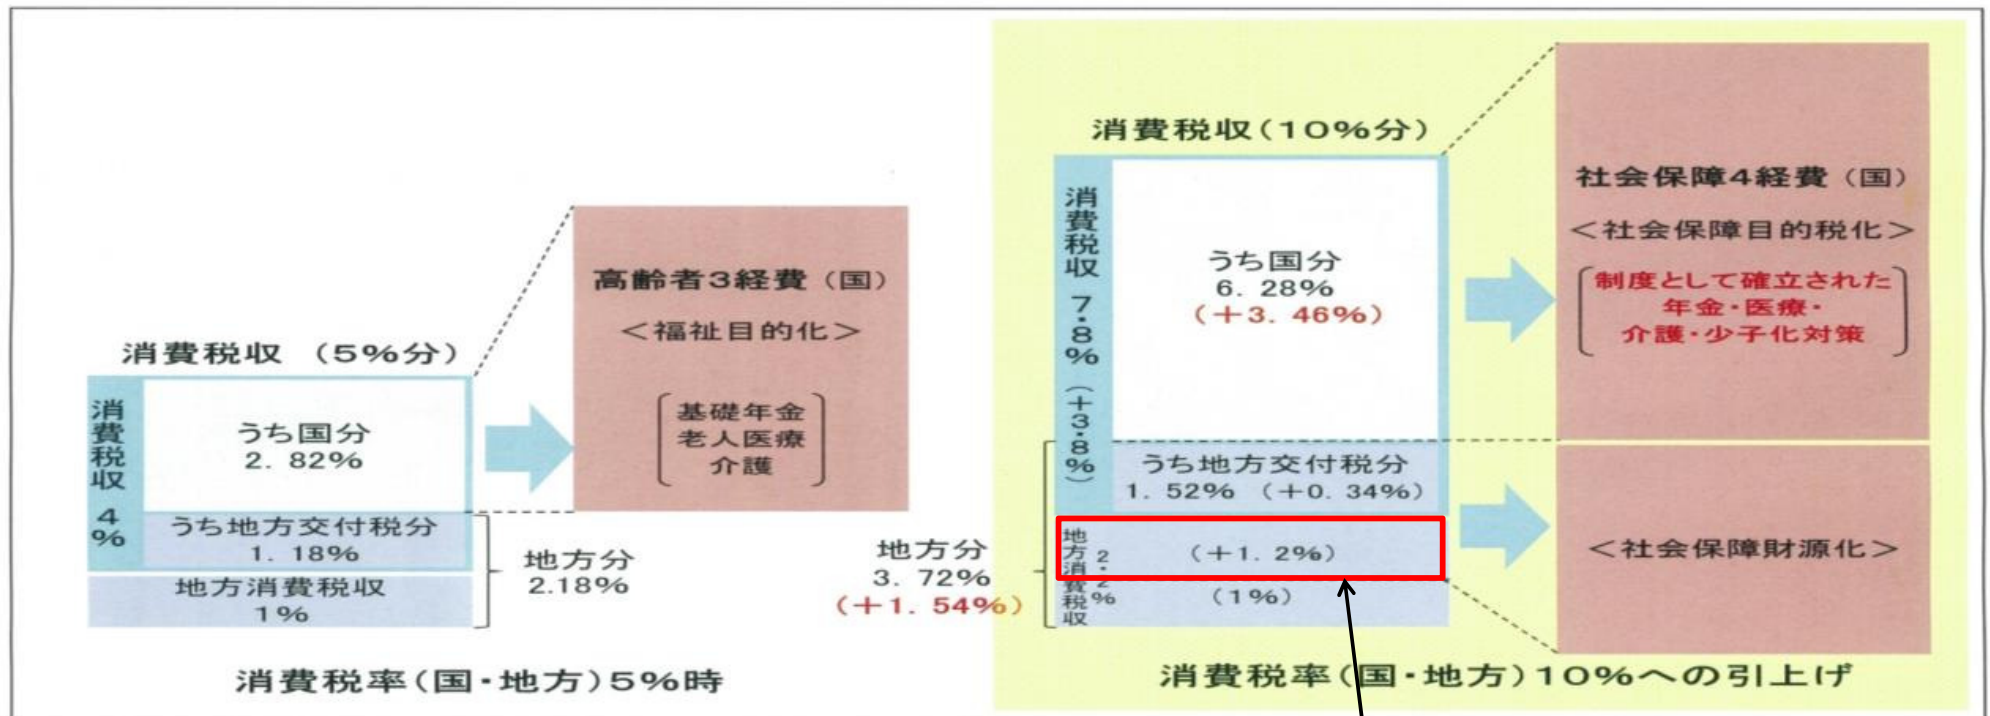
消費税収　(5%分)

消費税収 4%

うち国分
2. 82%

うち地方交付税分
1. 18%

地方消費税収
1%

地方分
2.18%

高齢者3経費（国）

＜福祉目的化＞

基礎年金
老人医療
介護

消費税率（国・地方）5%時

消費税収（10%分）

消費税収 7.8% (+3.8%)

うち国分
6. 28%
（+3. 46%）

うち地方交付税分
1. 52%　(+0. 34%)

地方分
3. 72%
（+1. 54%）

地方消費税収 2.2%

（+1. 2%）

（1%）

社会保障4経費（国）

＜社会保障目的税化＞

制度として確立された
年金・医療・
介護・少子化対策

＜社会保障財源化＞

消費税率（国・地方）10%への引上げ